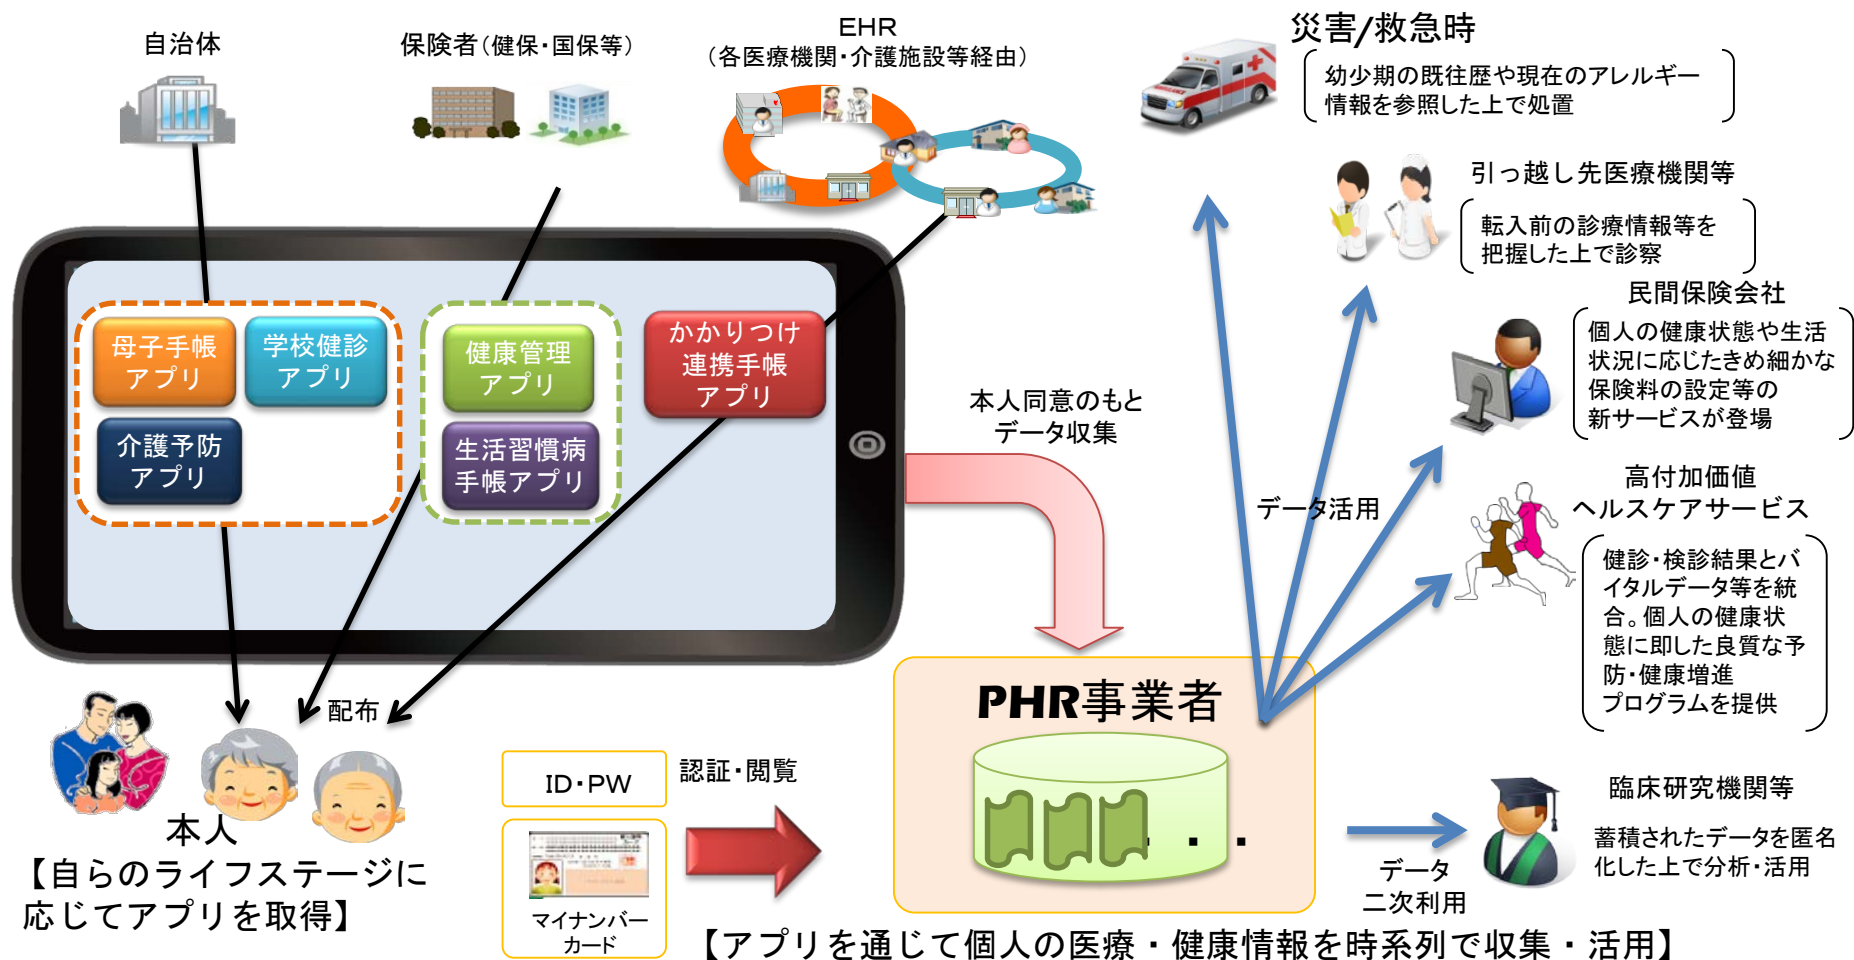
自治体

保険者（健保・国保等）

EHR
（各医療機関・介護施設等経由）

災害/救急時

幼少期の既往歴や現在のアレルギー情報を参照した上で処置

引っ越し先医療機関等

転入前の診療情報等を把握した上で診察

民間保険会社

個人の健康状態や生活状況に応じたきめ細かな保険料の設定等の新サービスが登場

高付加価値
ヘルスケアサービス

健診・検診結果とバイタルデータ等を統合。個人の健康状態に即した良質な予防・健康増進プログラムを提供

母子手帳アプリ

学校健診アプリ

介護予防アプリ

健康管理アプリ

生活習慣病手帳アプリ

かかりつけ連携手帳アプリ

本人同意のもとデータ収集

データ活用

配布

本人
【自らのライフステージに応じてアプリを取得】

ID・PW

認証・閲覧

マイナンバーカード

PHR事業者

臨床研究機関等

蓄積されたデータを匿名化した上で分析・活用

データ
二次利用

【アプリを通じて個人の医療・健康情報を時系列で収集・活用】